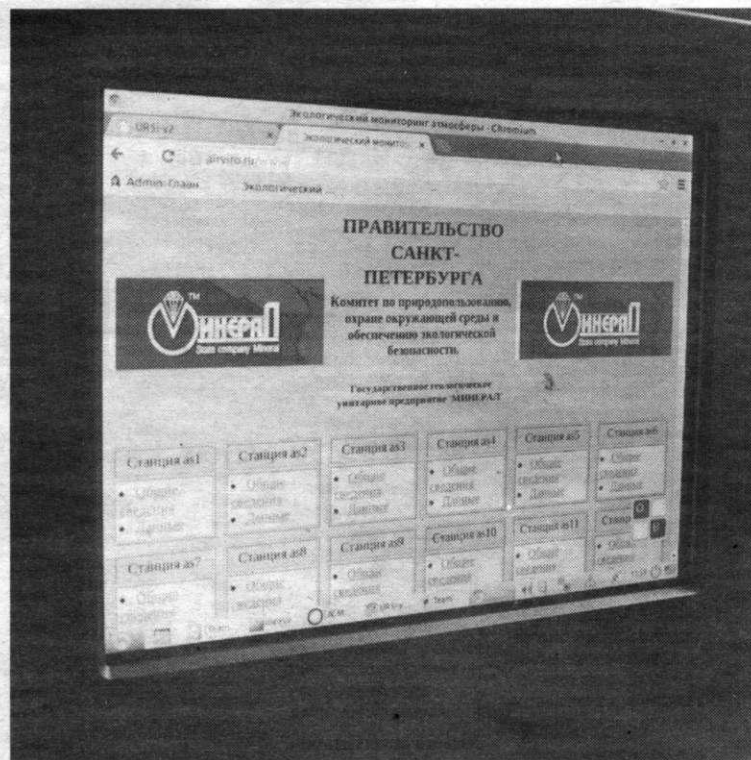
Экологический мониторинг атмосферы - Chromium

URSI-v2

Экологический монит

airinfo.ru/

Admin-Главн

Экологический

ПРАВИТЕЛЬСТВО САНКТ-ПЕТЕРБУРГА

Комитет по природопользованию, охране окружающей среды и обеспечению экологической безопасности.

МИНЕРАЛ
State company Mineral

МИНЕРАЛ
State company Mineral

Государственное геологическое унитарное предприятие "МИНЕРАЛ"

Станция as1
• Общие сведения
• Данные

Станция as2
• Общие сведения
• Данные

Станция as3
• Общие сведения
• Данные

Станция as4
• Общие сведения
• Данные

Станция as5
• Общие сведения
• Данные

Станция as6
• Общие сведения
• Данные

Станция as7
• Общие сведения

Станция as8
• Общие сведения

Станция as9
• Общие сведения

Станция as10
• Общие сведения

Станция as11
• Общие сведения

Станц
• Общ сведен